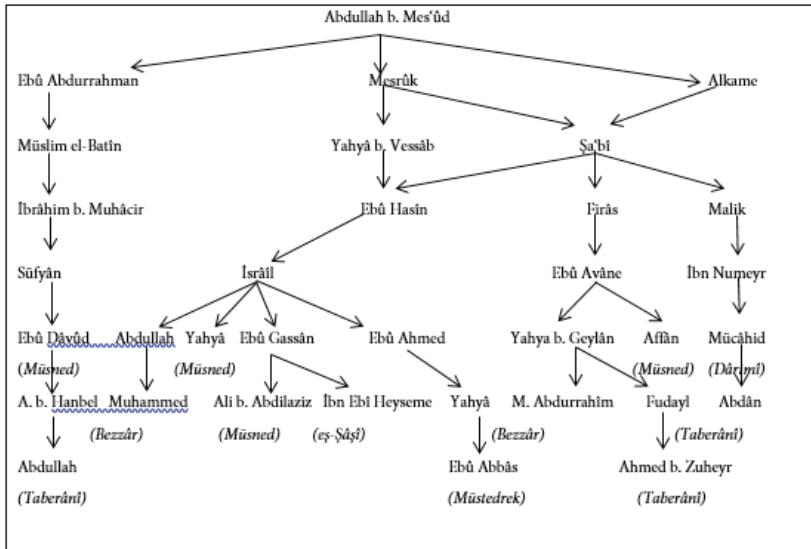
Abdullah b. Mes'ûd

Ebû Abdurrahman

Mesrûk

Alkame

Müslim el-Batîn

Yahyâ b. Vessâb

Şa'bî

İbrâhim b. Muhâcir

Ebû Hasîn

Firâs

Malik

Süfyân

İsrâîl

Ebû Avâne

İbn Numeyr

Ebû Dâvûd

Abdullah

Yahyâ

Ebû Gassân

Ebû Ahmed

Yahya b. Geylân

Affân

Mücâhid

(Müsned)

(Müsned)

(Müsned)

(Dârimî)

A. b. Hanbel

Muhammed

Ali b. Abdilaziz

İbn Ebî Heyseme

Yahyâ

M. Abdurrahîm

Fudayl

Abdân

(Bezzâr)

(Müsned)

(eş-Şâşî)

(Bezzâr)

(Taberânî)

Abdullah

Ebû Abbâs

Ahmed b. Zuheyr

(Taberânî)

(Müstedrek)

(Taberânî)